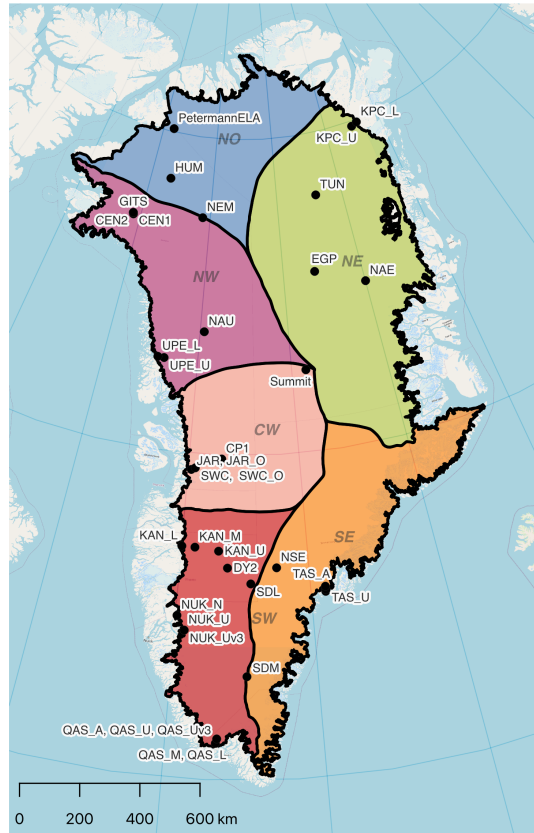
PetermannELA
NO
KPC_L
KPC_U
HUM
TUN
GITS
CEN2
CEN1
NEM
NW
EGP
NE
NAE
NAU
UPE_L
UPE_U
Summit
CW
CP1
JAR
JAR_O
SWC,
SWC_O
KAN_L
KAN_M
KAN_U
SE
DY2
NSE
TAS_A
SDL
TAS_U
NUK_N
NUK_U
SW
NUK_Uv3
SDM
QAS_A, QAS_U, QAS_Uv3
QAS_M, QAS_L
0
200
400
600 km